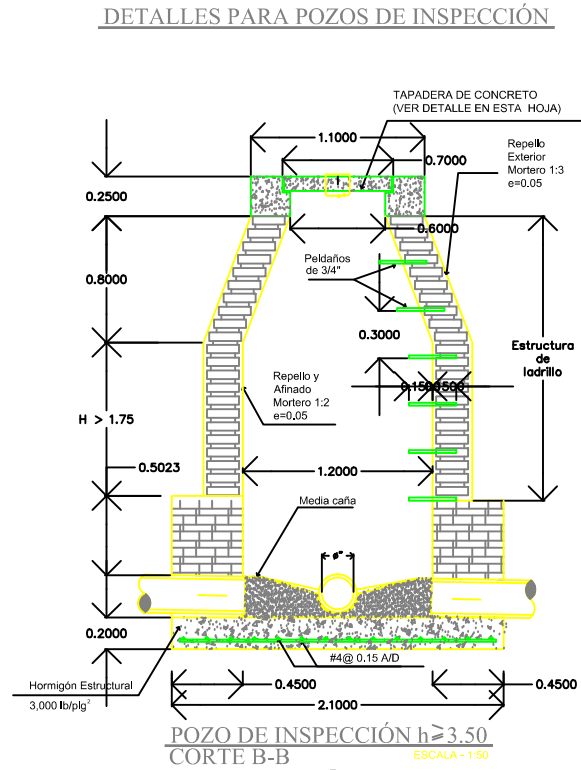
DETALLES PARA POZOS DE INSPECCIÓN

TAPADERA DE CONCRETO
(VER DETALLE EN ESTA HOJA)

1.1000

0.7000

Repello
Exterior
Mortero 1:3
e=0.05

0.2500

0.6000

Peldaños
de 3/4"

0.8000

0.3000

Estructura
de
ladrillo

Repello y
Afinado
Mortero 1:2
e=0.05

0.1500.3500

H > 1.75

0.5023

1.2000

Media caña

ø"

0.2000

#4@ 0.15 A/D

Hormigón Estructural
3,000 lb/plg²

0.4500

0.4500

2.1000

POZO DE INSPECCIÓN h≥3.50
CORTE B-B
ESCALA - 1:50